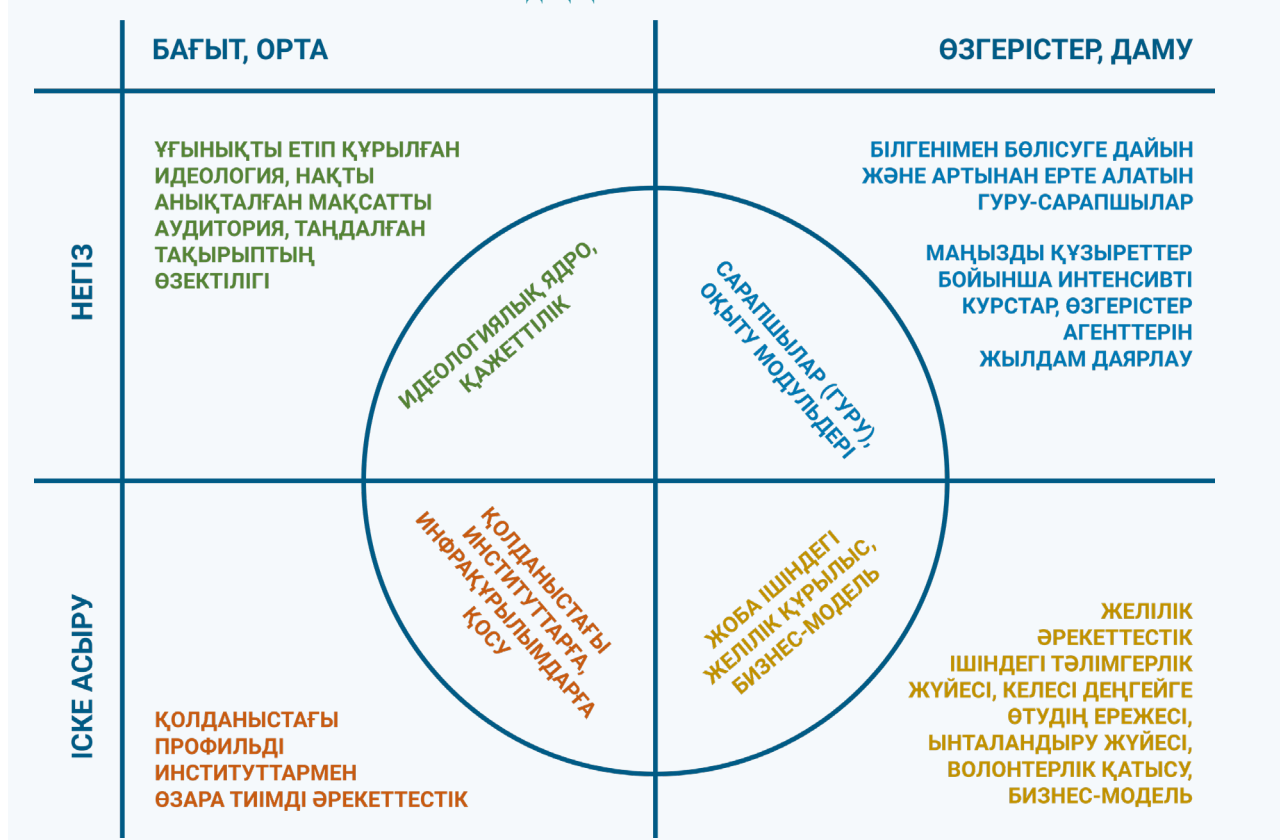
БАҒЫТ, ОРТА

ӨЗГЕРІСТЕР, ДАМУ

НЕГІЗ

ҰҒЫНЫҚТЫ ЕТІП ҚҰРЫЛҒАН ИДЕОЛОГИЯ, НАҚТЫ АНЫҚТАЛҒАН МАҚСАТТЫ АУДИТОРИЯ, ТАҢДАЛҒАН ТАҚЫРЫПТЫҢ ӨЗЕКТІЛІГІ

БІЛГЕНІМЕН БӨЛІСУГЕ ДАЙЫН ЖӘНЕ АРТЫНАН ЕРТЕ АЛАТЫН ГУРУ-САРАПШЫЛАР

МАҢЫЗДЫ ҚҰЗЫРЕТТЕР БОЙЫНША ИНТЕНСИВТІ КУРСТАР, ӨЗГЕРІСТЕР АГЕНТТЕРІН ЖЫЛДАМ ДАЯРЛАУ

ИДЕОЛОГИЯЛЫҚ ЯДРО, ҚАЖЕТТІЛІК

САРАПШЫЛАР (ГУРУ), ОҚЫТУ МОДУЛЬДЕРІ

ҚОЛДАНЫСТАҒЫ ИНСТИТУТТАРҒА, ИНФРАҚҰРЫЛЫМДАРҒА ҚОСУ

ЖОБА ІШІНДЕГІ ЖЕЛІЛІК ҚҰРЫЛЫС, БИЗНЕС-МОДЕЛЬ

ІСКЕ АСЫРУ

ЖЕЛІЛІК ӘРЕКЕТТЕСТІК ІШІНДЕГІ ТӘЛІМГЕРЛІК ЖҮЙЕСІ, КЕЛЕСІ ДЕҢГЕЙГЕ ӨТУДІҢ ЕРЕЖЕСІ, ЫНТАЛАНДЫРУ ЖҮЙЕСІ, ВОЛОНТЕРЛІК ҚАТЫСУ, БИЗНЕС-МОДЕЛЬ

ҚОЛДАНЫСТАҒЫ ПРОФИЛЬДІ ИНСТИТУТТАРМЕН ӨЗАРА ТИІМДІ ӘРЕКЕТТЕСТІК